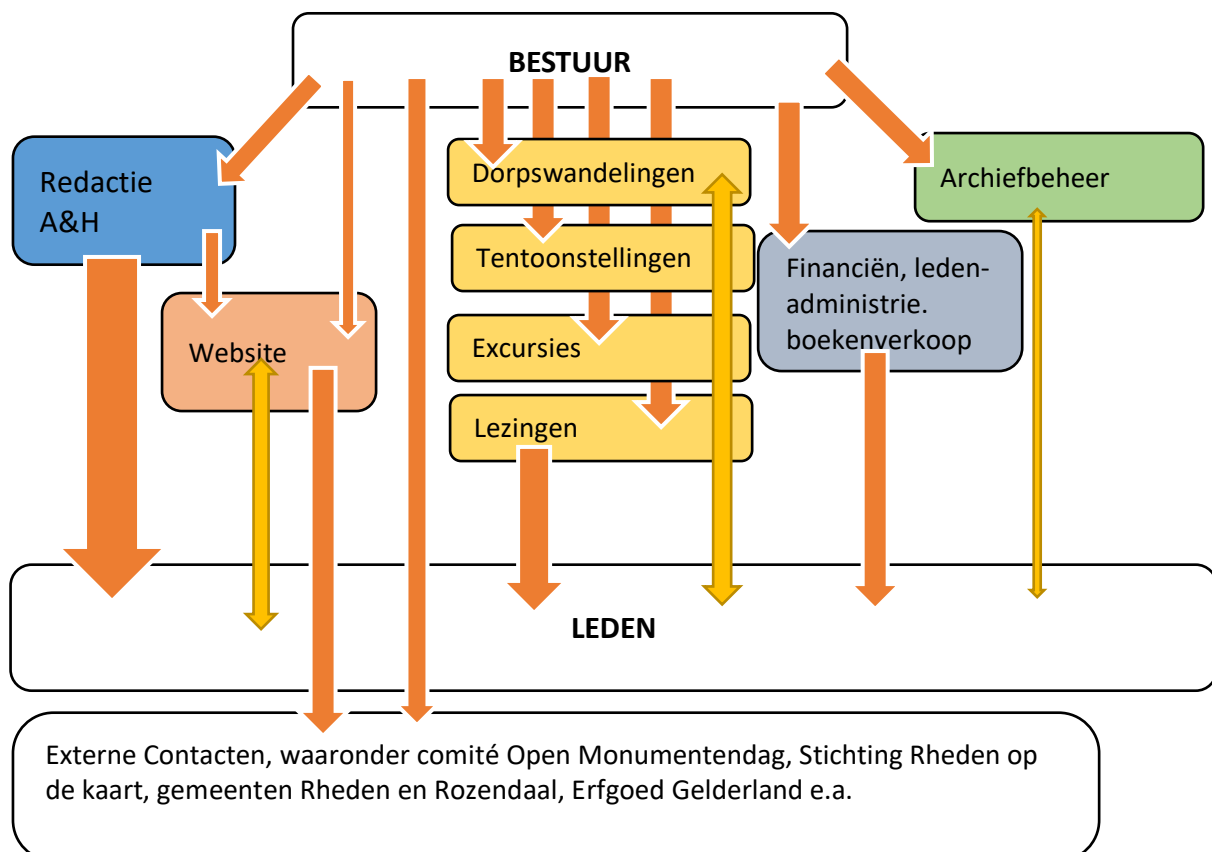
BESTUUR

Redactie A&H

Website

Dorpswandelingen

Tentoonstellingen

Excursies

Lezingen

Financiën, ledenadministrie. boekenverkoop

Archiefbeheer

LEDEN

Externe Contacten, waaronder comité Open Monumentendag, Stichting Rheden op de kaart, gemeenten Rheden en Rozendaal, Erfgoed Gelderland e.a.